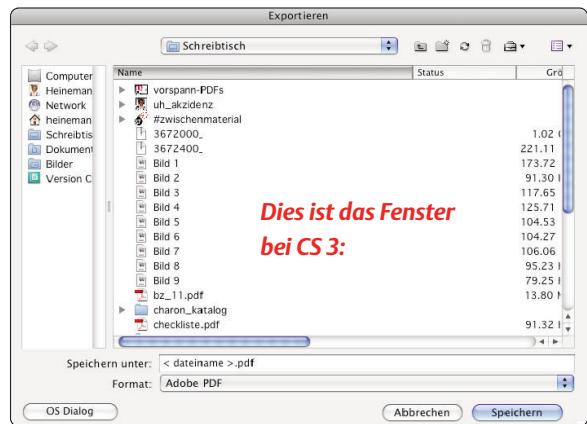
Exportieren

Schreibtisch

Computer
Heineman
Network
heineman
Schreibtis
Dokument
Bilder
Version C

| Name | Status | Grö |
|---|---|---|
| vorspann-PDFs | | |
| uh_akzidenz | | |
| #zwischenmaterial | | |
| 3672000_ | | 1.02 |
| 3672400_ | | 221.11 |
| Bild 1 | | 173.72 |
| Bild 2 | | 91.30 |
| Bild 3 | | 117.65 |
| Bild 4 | | 125.71 |
| Bild 5 | | 104.53 |
| Bild 6 | | 104.27 |
| Bild 7 | | 106.06 |
| Bild 8 | | 95.23 |
| Bild 9 | | 79.25 |
| bz_11.pdf | | 13.80 |
| charon_katalog | | |
| checkliste.pdf | | 91.32 |

Dies ist das Fenster bei CS 3:

Speichern unter: < dateiname >.pdf
Format: Adobe PDF

OS Dialog
Abbrechen
Speichern